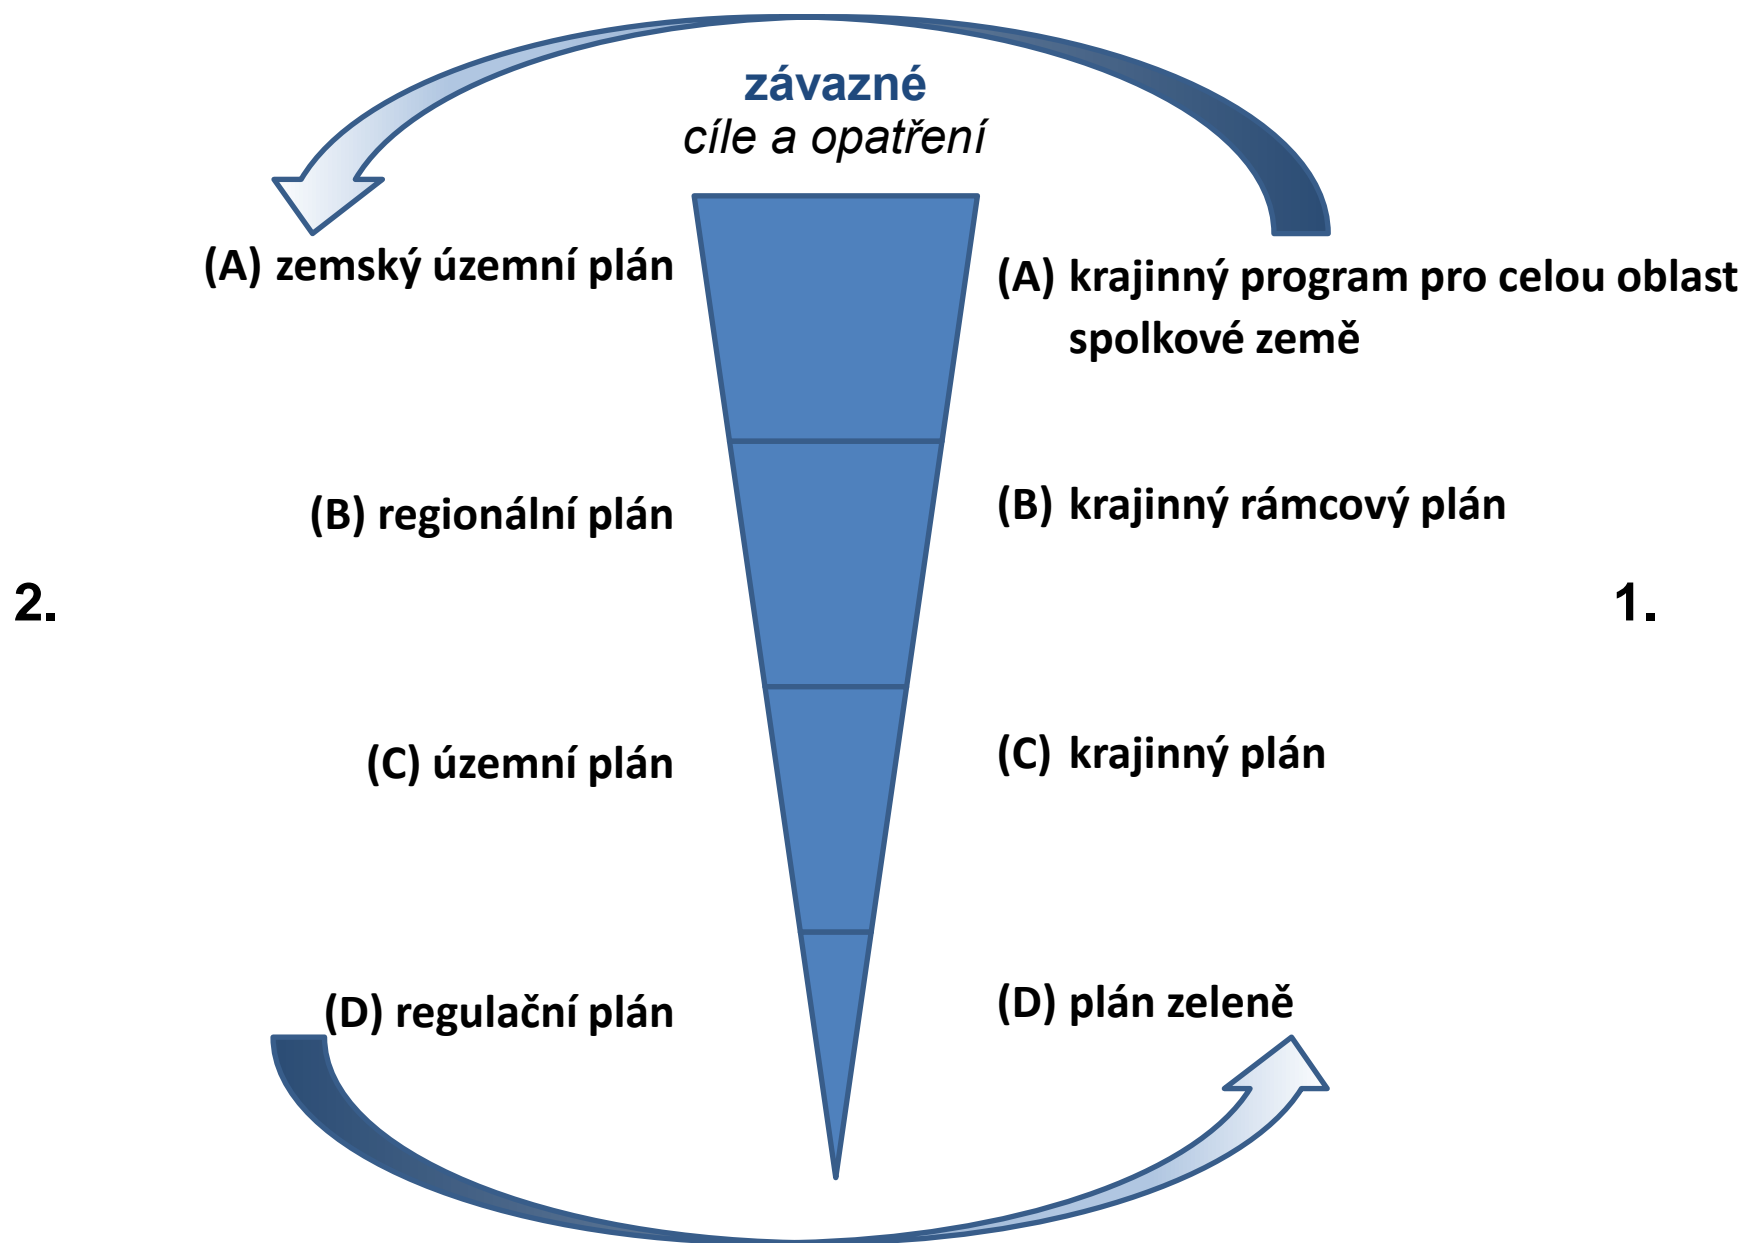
závazné
cíle a opatření

(A) zemský územní plán

(A) krajinný program pro celou oblast spolkové země

(B) regionální plán

(B) krajinný rámcový plán

2.

1.

(C) územní plán

(C) krajinný plán

(D) regulační plán

(D) plán zeleně